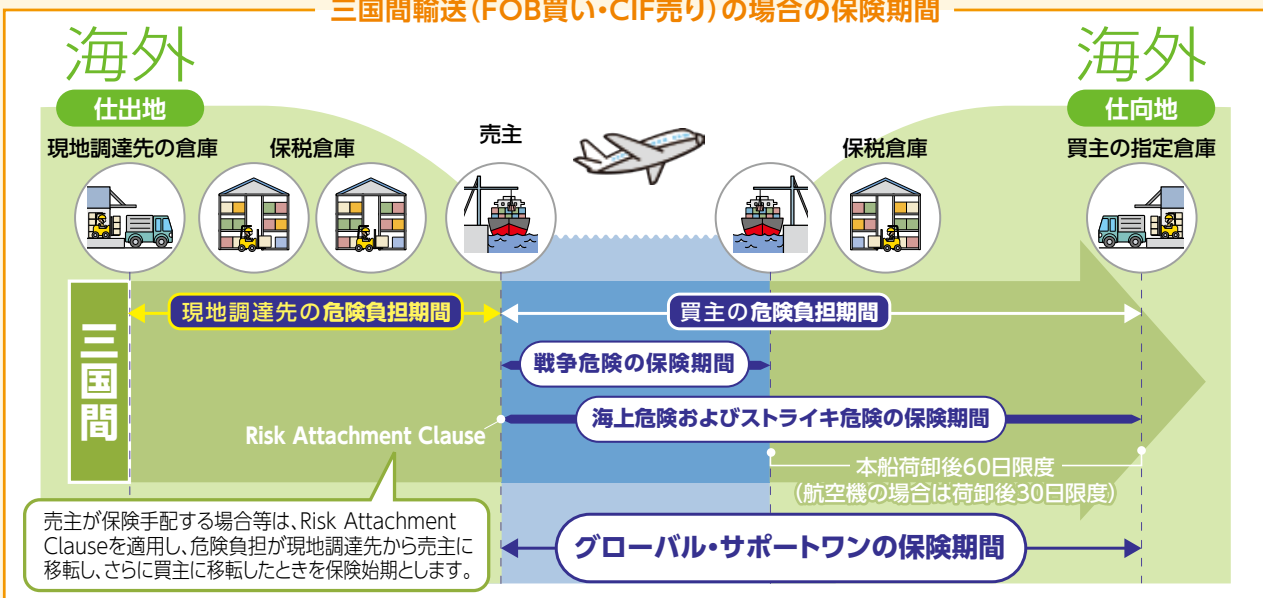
三国間輸送（FOB買い・CIF売り）の場合の保険期間

海外

仕出地

現地調達先の倉庫

保税倉庫

売主

海外

仕向地

保税倉庫

買主の指定倉庫

三国間

現地調達先の危険負担期間

買主の危険負担期間

戦争危険の保険期間

海上危険およびストライキ危険の保険期間

Risk Attachment Clause

本船荷卸後60日限度
（航空機の場合は荷卸後30日限度）

売主が保険手配する場合等は、Risk Attachment Clauseを適用し、危険負担が現地調達先から売主に移転し、さらに買主に移転したときを保険始期とします。

グローバル・サポートワンの保険期間